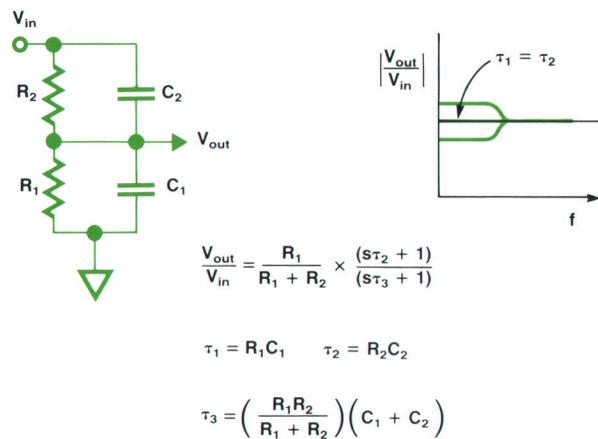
$V_{in}$

$R_2$

$C_2$

$V_{out}$

$R_1$

$C_1$

$\left|\frac{V_{out}}{V_{in}}\right|$

$\tau_1 = \tau_2$

f

$\frac{V_{out}}{V_{in}} = \frac{R_1}{R_1 + R_2} \times \frac{(s\tau_2 + 1)}{(s\tau_3 + 1)}$

$\tau_1 = R_1C_1 \qquad \tau_2 = R_2C_2$

$\tau_3 = \left(\frac{R_1R_2}{R_1 + R_2}\right)\left(C_1 + C_2\right)$